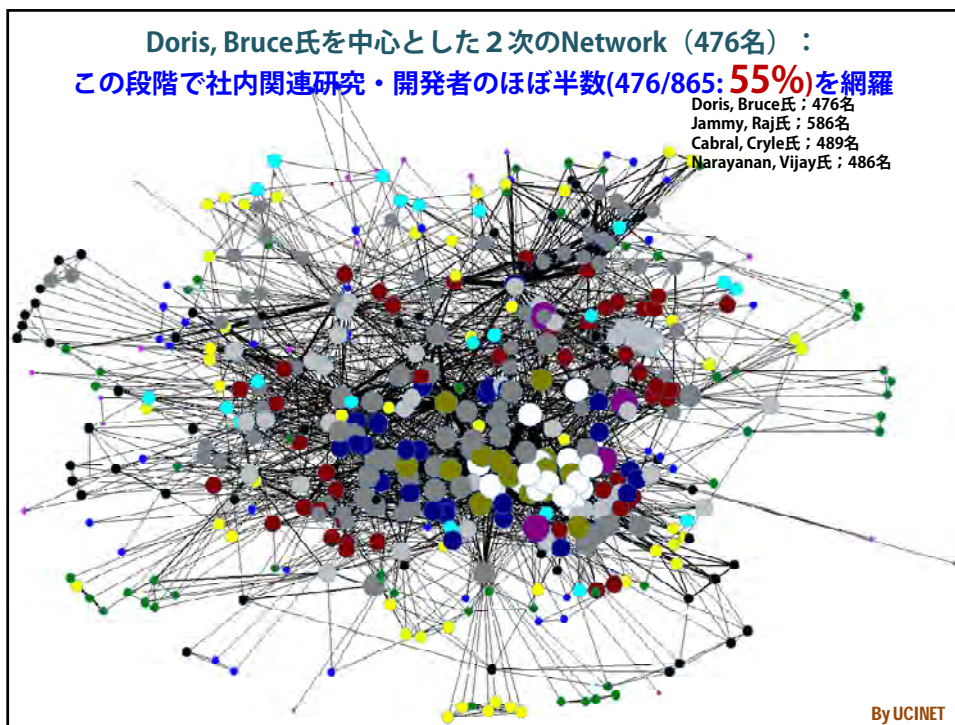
Doris, Bruce氏を中心とした２次のNetwork（476名）：
この段階で社内関連研究・開発者のほぼ半数(476/865: 55%)を網羅

Doris, Bruce氏；476名
Jammy, Raj氏；586名
Cabral, Cryle氏；489名
Narayanan, Vijay氏；486名

By UCINET